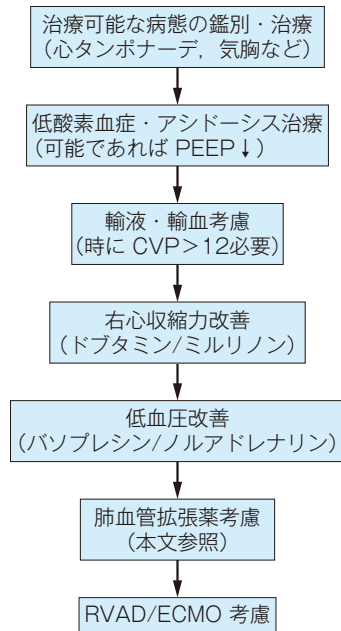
治療可能な病態の鑑別・治療
（心タンポナーデ，気胸など）

低酸素血症・アシドーシス治療
（可能であれば PEEP↓）

輸液・輸血考慮
（時に CVP＞12必要）

右心収縮力改善
（ドブタミン/ミルリノン）

低血圧改善
（バソプレシン/ノルアドレナリン）

肺血管拡張薬考慮
（本文参照）

RVAD/ECMO 考慮